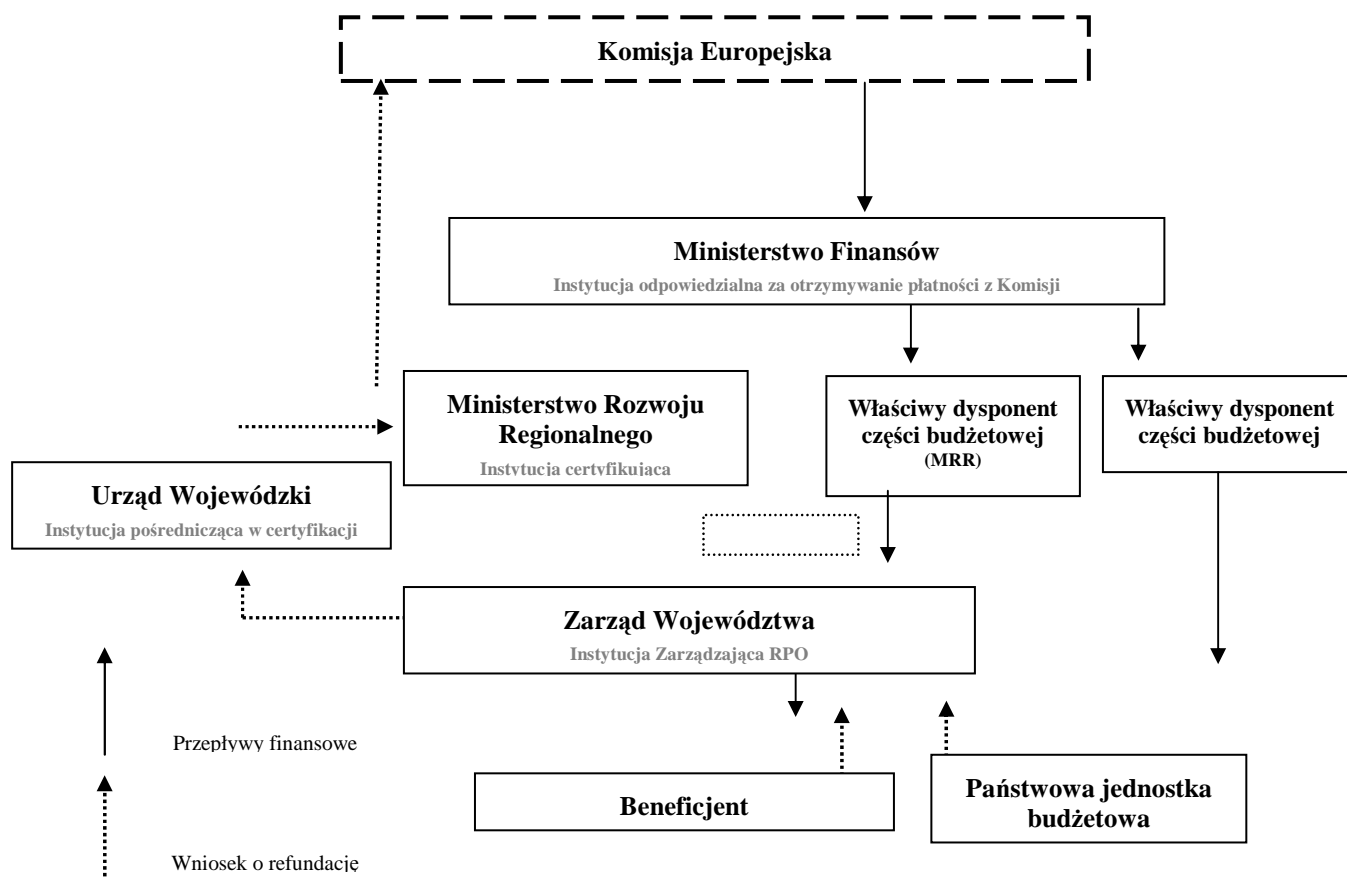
Komisja Europejska

Ministerstwo Finansów
Instytucja odpowiedzialna za otrzymywanie płatności z Komisji

Ministerstwo Rozwoju Regionalnego
Instytucja certyfikująca

Właściwy dysponent części budżetowej (MRR)

Właściwy dysponent części budżetowej

Urząd Wojewódzki
Instytucja pośrednicząca w certyfikacji

Zarząd Województwa
Instytucja Zarządzająca RPO

Przepływy finansowe

Beneficjent

Państwowa jednostka budżetowa

Wniosek o refundację